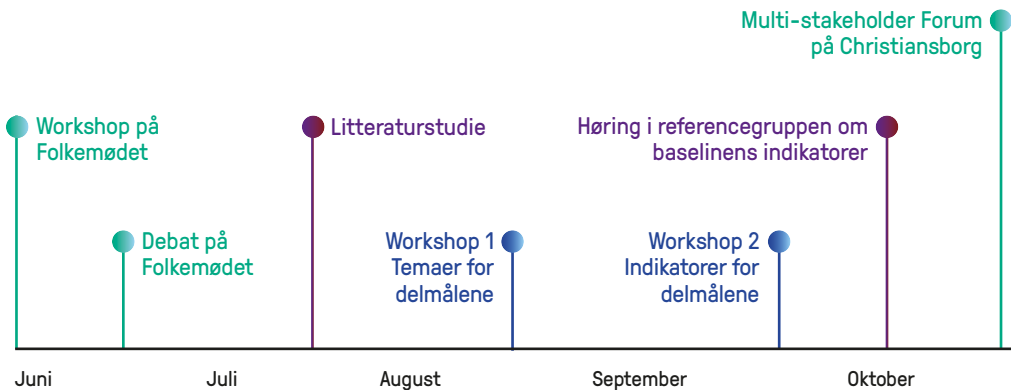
Multi-stakeholder Forum på Christiansborg

Workshop på Folkemødet

Litteraturstudie

Høring i referencegruppen om baselinens indikatorer

Debat på Folkemødet

Workshop 1 Temaer for delmålene

Workshop 2 Indikatorer for delmålene

Juni

Juli

August

September

Oktober